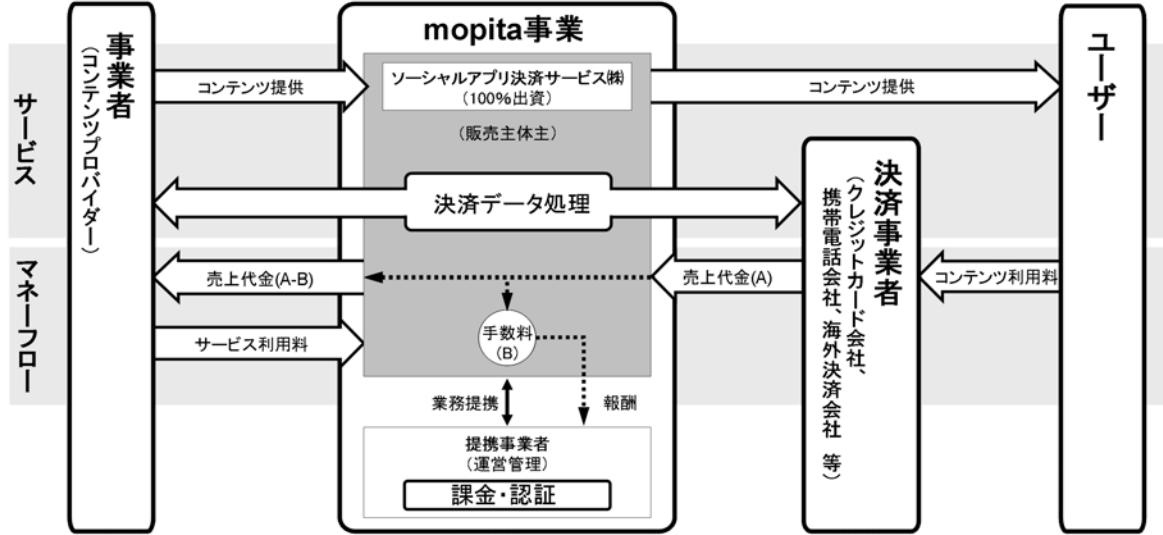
事業者
（コンテンツプロバイダー）

サービス

マネーフロー

mopita事業

ソーシャルアプリ決済サービス㈱
（100%出資）

（販売主体主）

コンテンツ提供

コンテンツ提供

決済データ処理

売上代金(A-B)

売上代金(A)

手数料
(B)

サービス利用料

業務提携

報酬

提携事業者
（運営管理）

課金・認証

決済事業者
（クレジットカード会社、携帯電話会社、海外決済会社　等）

コンテンツ利用料

ユーザー